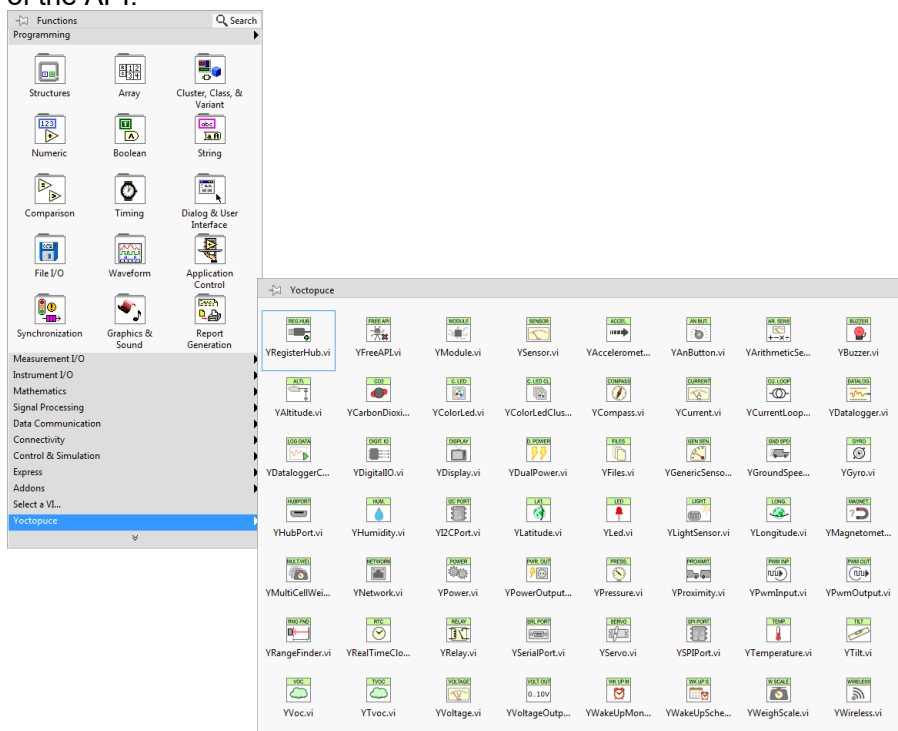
of the API.

Functions
Search
Programming

Structures
Array
Cluster, Class, & Variant
Numeric
Boolean
String
Comparison
Timing
Dialog & User Interface
File I/O
Waveform
Application Control
Synchronization
Graphics & Sound
Report Generation

Measurement I/O
Instrument I/O
Mathematics
Signal Processing
Data Communication
Connectivity
Control & Simulation
Express
Addons
Select a VI...
Yoctopuce

Yoctopuce

REG.HUB YRegisterHub.vi
FREE API YFreeAPI.vi
MODULE YModule.vi
SENSOR YSensor.vi
ACCEL YAccceleromet...
AN BUT. YAnButton.vi
AR. SENS YArithmeticSe...
BUZZER YBuzzer.vi
ALTI. YAltitude.vi
CO2 YCarbonDioxi...
C. LED YColorLed.vi
C. LED CL YColorLedClus...
COMPASS YCompass.vi
CURRENT YCurrent.vi
CU. LOOP YCurrentLoop...
DATALOG. YDatalogger.vi
LOG DATA YDataloggerC...
DIGIT. IO YDigitalIO.vi
DISPLAY YDisplay.vi
D. POWER YDualPower.vi
FILES YFiles.vi
GEN SEN. YGenericSenso...
GND SPD YGroundSpee...
GYRO YGyro.vi
HUBPORT YHubPort.vi
HUM. YHumidity.vi
I2C PORT YI2CPort.vi
LAT. YLatitude.vi
LED YLed.vi
LIGHT YLightSensor.vi
LONG. YLongitude.vi
MAGNET. YMagnetomet...
MULT.WEI. YMultiCellWei...
NETWORK YNetwork.vi
POWER YPower.vi
PWR. OUT YPowerOutput...
PRESS. YPressure.vi
PROXIMIT. YProximity.vi
PWM INP YPwmInput.vi
PWM OUT YPwmOutput.vi
RNG FND YRangeFinder.vi
RTC YRealTimeClo...
RELAY YRelay.vi
SRL PORT YSerialPort.vi
SERVO YServo.vi
SPI PORT YSPIPort.vi
TEMP. YTemperature.vi
TILT YTilt.vi
VOC YVoc.vi
TVOC YTvoc.vi
VOLTAGE YVoltage.vi
VOLT OUT 0..10V YVoltageOutp...
WK UP M YWakeUpMon...
WK UP S YWakeUpSche...
W SCALE YWeighScale.vi
WIRELESS YWireless.vi